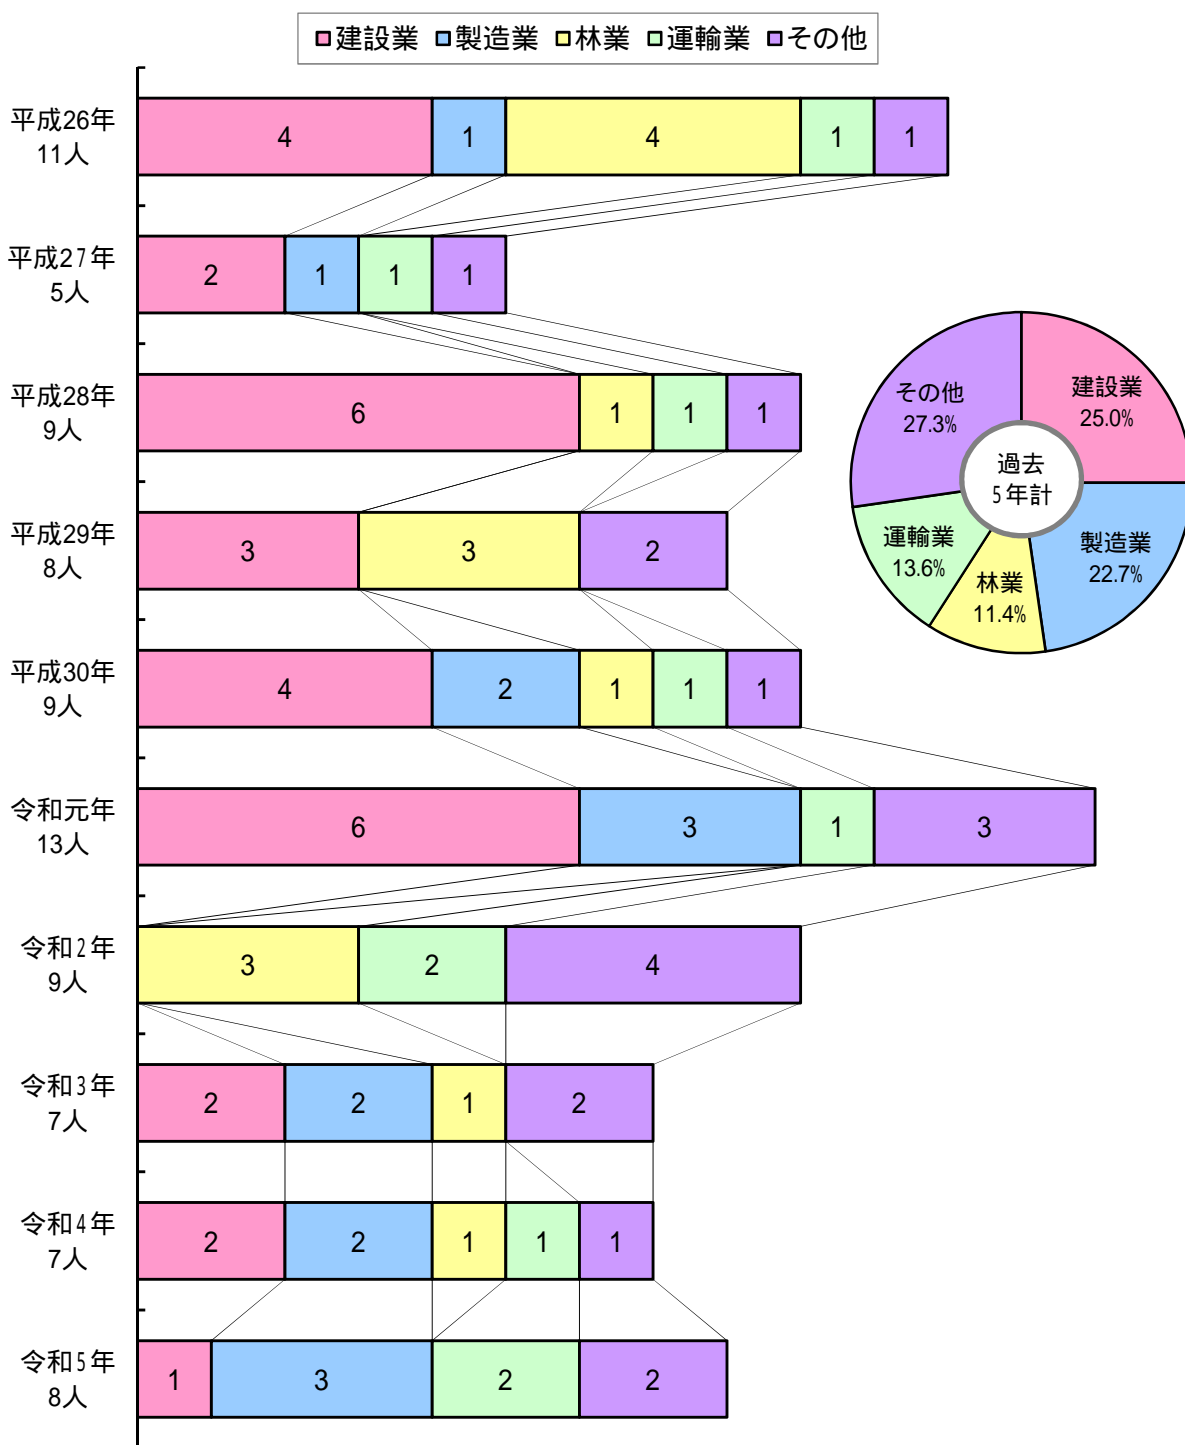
□建設業 □製造業 □林業 □運輸業 □その他

平成26年 11人
4 1 4 1 1

平成27年 5人
2 1 1 1

平成28年 9人
6 1 1 1

平成29年 8人
3 3 2

平成30年 9人
4 2 1 1 1

令和元年 13人
6 3 1 3

令和2年 9人
3 2 4

令和3年 7人
2 2 1 2

令和4年 7人
2 2 1 1 1

令和5年 8人
1 3 2 2

その他 27.3%
建設業 25.0%
過去 5年計
運輸業 13.6%
林業 11.4%
製造業 22.7%